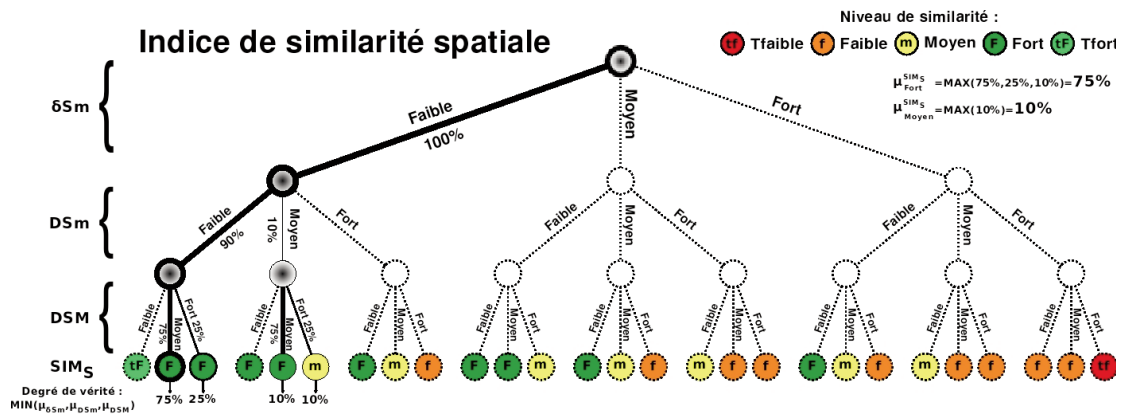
Indice de similarité spatiale

Niveau de similarité :
tf Tfaible f Faible m Moyen F Fort tF Tfort

$\mu^{SIM_S}_{Fort}$ =MAX(75%,25%,10%)=75%
$\mu^{SIM_S}_{Moyen}$ =MAX(10%)=10%

δSm
DSm
DSM
SIM$_S$

Faible
100%
Moyen
Fort

Faible
90%
Moyen
10%
Fort

Faible
Moyen
Fort

Faible
Moyen
Fort

Faible
75%
Moyen
Fort 25%

Faible
75%
Moyen
Fort 25%

Faible
Moyen
Fort

Faible
Moyen
Fort

Faible
Moyen
Fort

Faible
Moyen
Fort

Faible
Moyen
Fort

Faible
Moyen
Fort

Faible
Moyen
Fort

tF F F F F m F m f F F m F m f m f f F m f m f f f f tf

Degré de vérité :
MIN($\mu_{\delta Sm}$,$\mu_{DSm}$,$\mu_{DSM}$)

75% 25% 10% 10%